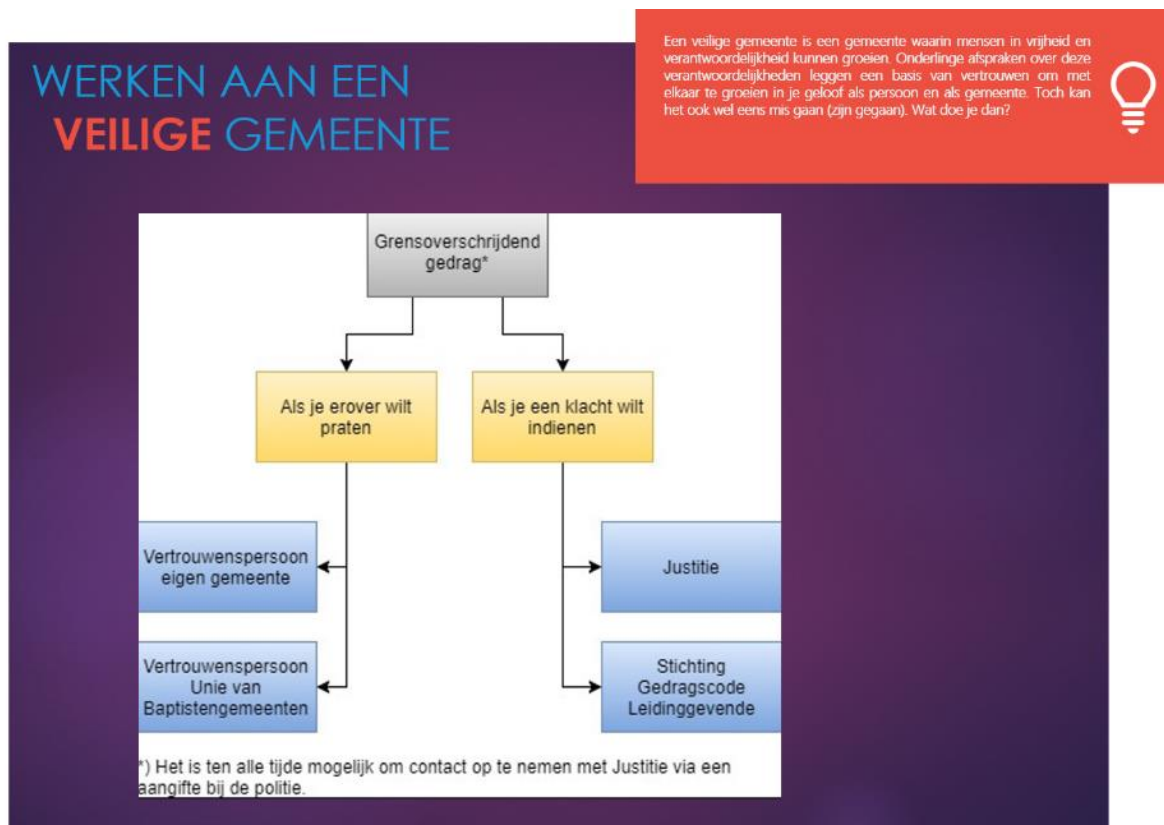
WERKEN AAN EEN VEILIGE GEMEENTE

Een veilige gemeente is een gemeente waarin mensen in vrijheid en verantwoordelijkheid kunnen groeien. Onderlinge afspraken over deze verantwoordelijkheden leggen een basis van vertrouwen om met elkaar te groeien in je geloof als persoon en als gemeente. Toch kan het ook wel eens mis gaan (zijn gegaan). Wat doe je dan?

Grensoverschrijdend gedrag*

Als je erover wilt praten

Als je een klacht wilt indienen

Vertrouwenspersoon eigen gemeente

Vertrouwenspersoon Unie van Baptistengemeenten

Justitie

Stichting Gedragscode Leidinggevende

*) Het is ten alle tijde mogelijk om contact op te nemen met Justitie via een aangifte bij de politie.